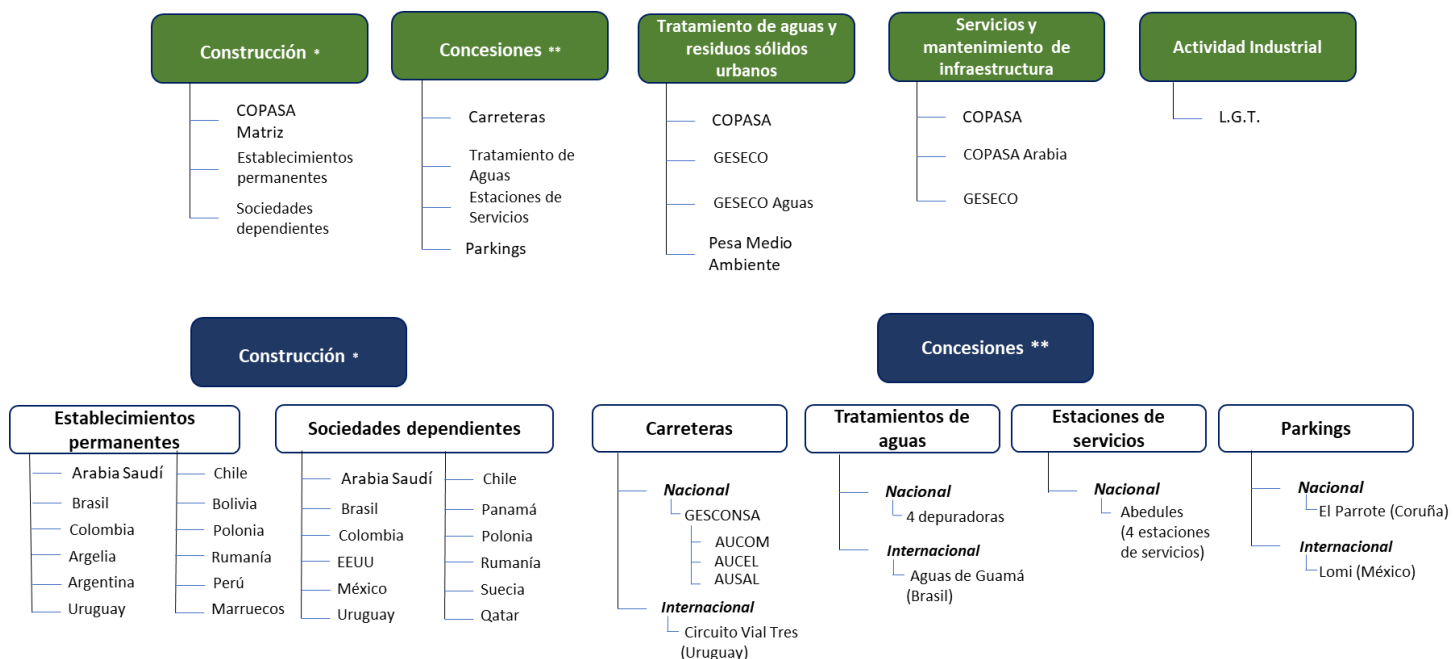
Construcción *

COPASA Matriz
Establecimientos permanentes
Sociedades dependientes

Concesiones **

Carreteras
Tratamiento de Aguas
Estaciones de Servicios
Parkings

Tratamiento de aguas y residuos sólidos urbanos

COPASA
GESECO
GESECO Aguas
Pesa Medio Ambiente

Servicios y mantenimiento de infraestructura

COPASA
COPASA Arabia
GESECO

Actividad Industrial

L.G.T.

Construcción *

Establecimientos permanentes

Arabia Saudí
Brasil
Colombia
Argelia
Argentina
Uruguay

Chile
Bolivia
Polonia
Rumanía
Perú
Marruecos

Sociedades dependientes

Arabia Saudí
Brasil
Colombia
EEUU
México
Uruguay

Chile
Panamá
Polonia
Rumanía
Suecia
Qatar

Concesiones **

Carreteras

Nacional
GESCONSA
AUCOM
AUCEL
AUSAL
Internacional
Circuito Vial Tres (Uruguay)

Tratamientos de aguas

Nacional
4 depuradoras
Internacional
Aguas de Guamá (Brasil)

Estaciones de servicios

Nacional
Abedules (4 estaciones de servicios)

Parkings

Nacional
El Parrote (Coruña)
Internacional
Lomi (México)